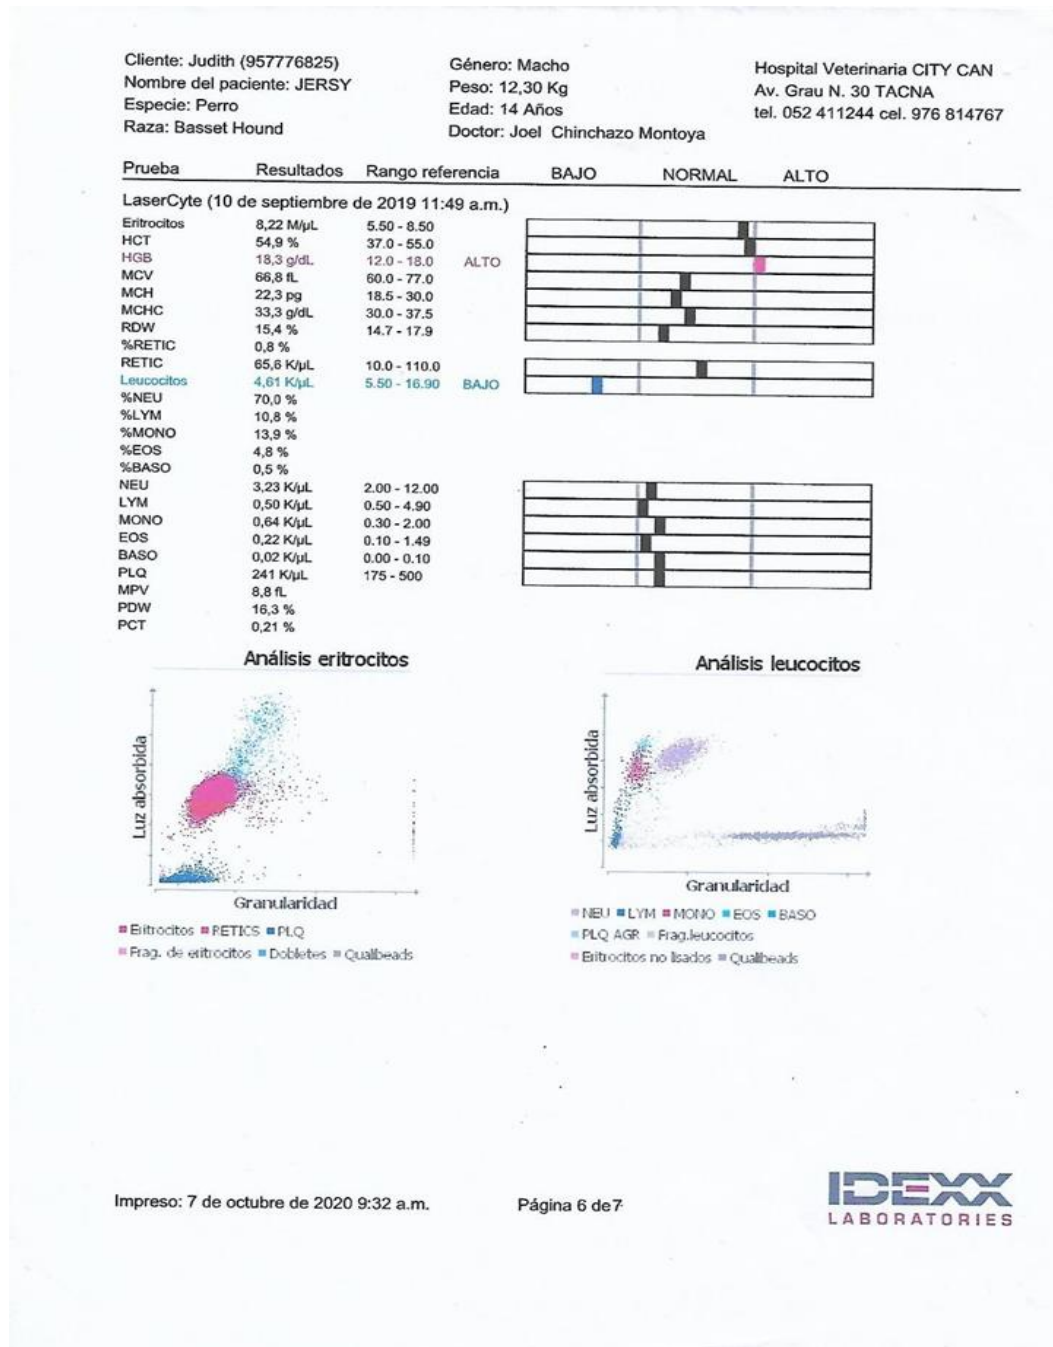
Cliente: Judith (957776825)
Nombre del paciente: JERSY
Especie: Perro
Raza: Basset Hound

Género: Macho
Peso: 12,30 Kg
Edad: 14 Años
Doctor: Joel Chinchazo Montoya

Hospital Veterinaria CITY CAN
Av. Grau N. 30 TACNA
tel. 052 411244 cel. 976 814767

| Prueba | Resultados | Rango referencia | | BAJO | NORMAL | ALTO |
|---|---|---|---|---|---|---|
| LaserCyte (10 de septiembre de 2019 11:49 a.m.) | | | | | | |
| Eritrocitos | 8,22 M/µL | 5.50 - 8.50 | | | | |
| HCT | 54,9 % | 37.0 - 55.0 | | | | |
| HGB | 18,3 g/dL | 12.0 - 18.0 | ALTO | | | |
| MCV | 66,8 fL | 60.0 - 77.0 | | | | |
| MCH | 22,3 pg | 18.5 - 30.0 | | | | |
| MCHC | 33,3 g/dL | 30.0 - 37.5 | | | | |
| RDW | 15,4 % | 14.7 - 17.9 | | | | |
| %RETIC | 0,8 % | | | | | |
| RETIC | 65,6 K/µL | 10.0 - 110.0 | | | | |
| Leucocitos | 4,61 K/µL | 5.50 - 16.90 | BAJO | | | |
| %NEU | 70,0 % | | | | | |
| %LYM | 10,8 % | | | | | |
| %MONO | 13,9 % | | | | | |
| %EOS | 4,8 % | | | | | |
| %BASO | 0,5 % | | | | | |
| NEU | 3,23 K/µL | 2.00 - 12.00 | | | | |
| LYM | 0,50 K/µL | 0.50 - 4.90 | | | | |
| MONO | 0,64 K/µL | 0.30 - 2.00 | | | | |
| EOS | 0,22 K/µL | 0.10 - 1.49 | | | | |
| BASO | 0,02 K/µL | 0.00 - 0.10 | | | | |
| PLQ | 241 K/µL | 175 - 500 | | | | |
| MPV | 8,8 fL | | | | | |
| PDW | 16,3 % | | | | | |
| PCT | 0,21 % | | | | | |

Análisis eritrocitos

Luz absorbida
Granularidad

■ Eritrocitos ■ RETICS ■ PLQ
■ Frag. de eritrocitos ■ Dobletes ■ Qualibeads

Análisis leucocitos

Luz absorbida
Granularidad

■ NEU ■ LYM ■ MONO ■ EOS ■ BASO
■ PLQ AGR ■ Frag.leucocitos
■ Eritrocitos no lisados ■ Qualibeads

Impreso: 7 de octubre de 2020 9:32 a.m.

Página 6 de 7

IDEXX
LABORATORIES